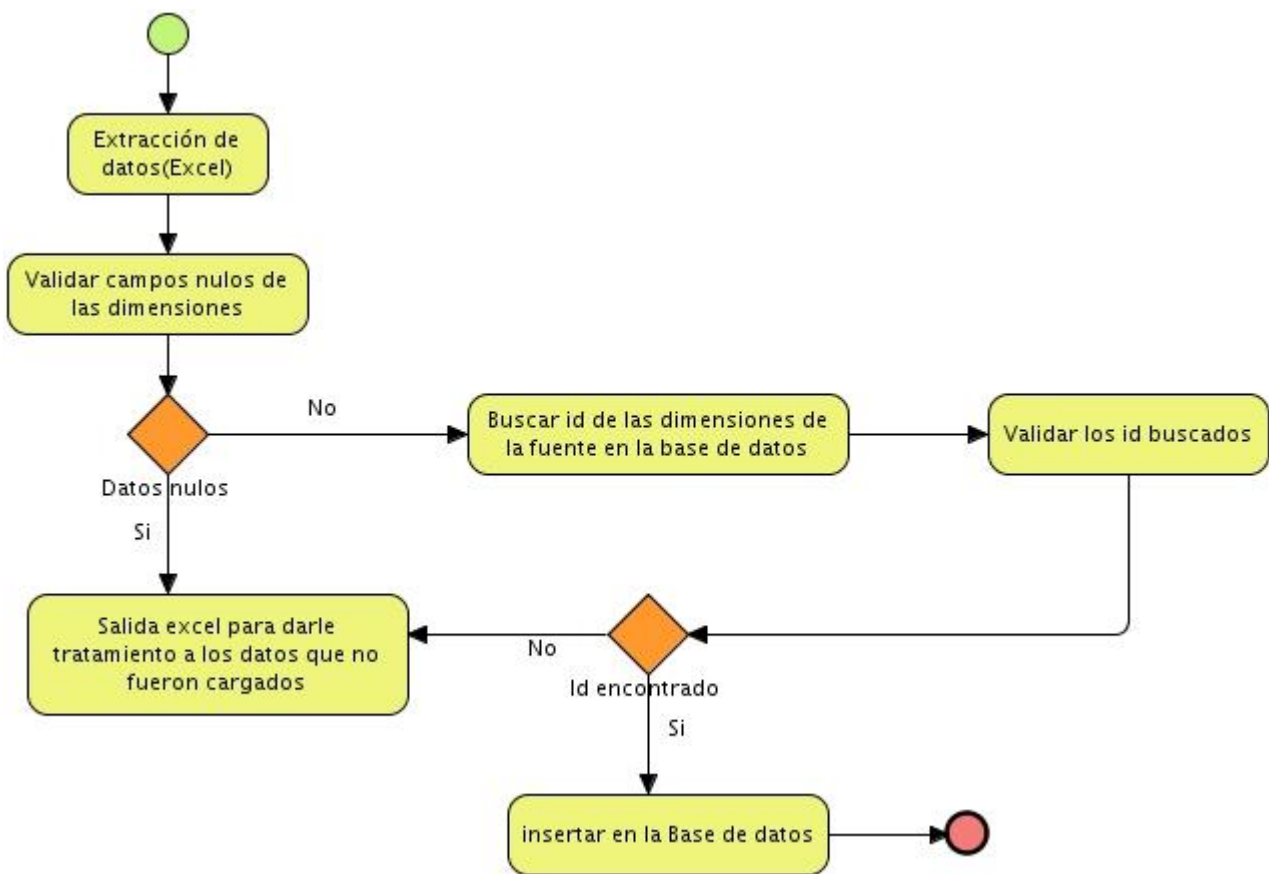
Extracción de datos(Excel)

Validar campos nulos de las dimensiones

No

Buscar id de las dimensiones de la fuente en la base de datos

Validar los id buscados

Datos nulos

Si

Salida excel para darle tratamiento a los datos que no fueron cargados

No

Id encontrado

Si

insertar en la Base de datos